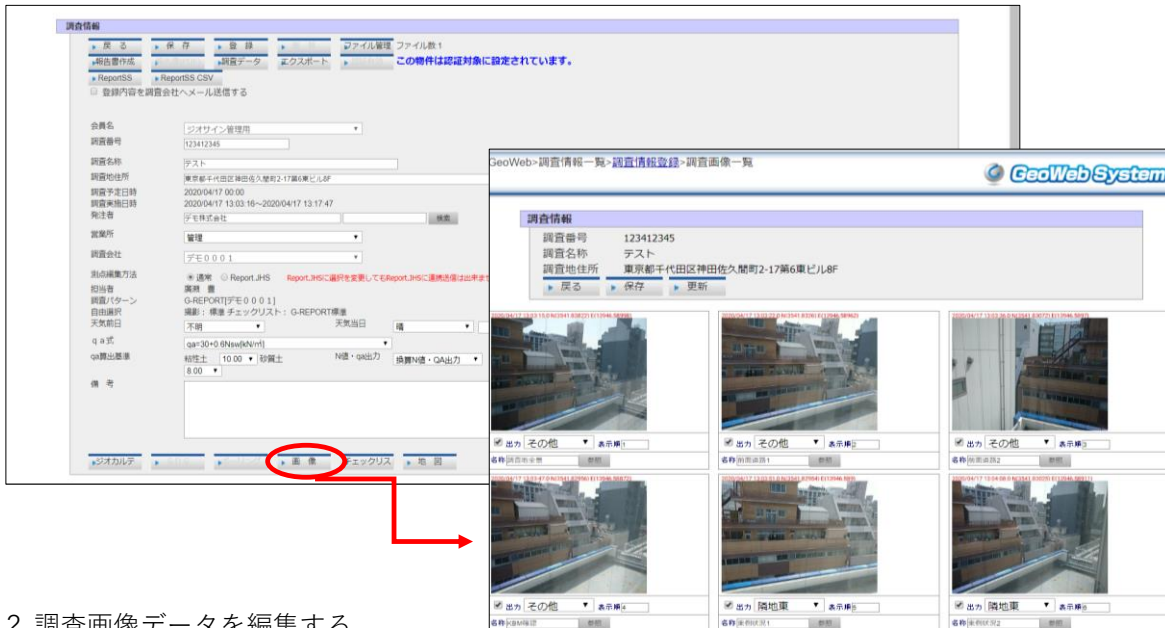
調査情報

戻る 保存 登録 ファイル管理 ファイル数1
報告書作成 調査データ エクスポート この物件は認証対象に設定されています。
ReportSS ReportSS CSV
登録内容を調査会社へメール送信する

会員名 ジオサイン管理用
調査番号 123412345
調査名称 テスト
調査地住所 東京都千代田区神田佐久間町2-17第6東ビル8F
調査予定日時 2020/04/17 00:00
調査実施日時 2020/04/17 13:03:16~2020/04/17 13:17:47
発注者 デモ株式会社 検索
営業所 管理
調査会社 デモ0001
測点構築方法 通常 Report.JHS Report.JHSに選択を変更してもReport.JHSに連携済
担当者 廣瀬 豊
調査パターン G-REPORT[デモ0001]
自由選択 撮影：標準 チェックリスト：G-REPORT標準
天気前日 不明 天気当日 晴
qa式 qa=30+0.6Nsw(kN/m²)
qa算出基準 粘性土 10.00 砂質土 8.00 N値・qa出力 換算N値・QA出力
備考

ジオカルテ 画像 チェックリス 地図

GeoWeb>調査情報一覧>調査情報登録>調査画像一覧
GeoWeb System

調査情報
調査番号 123412345
調査名称 テスト
調査地住所 東京都千代田区神田佐久間町2-17第6東ビル8F
戻る 保存 更新

出力 その他 表示順1
名称 調査会社看
出力 その他 表示順2
名称 前面道路1
出力 その他 表示順3
名称 前面道路2
出力 その他 表示順4
名称 KBM確認
出力 隣地東 表示順5
名称 東側状況1
出力 隣地東 表示順6
名称 東側状況2

2. 調査画像データを編集する